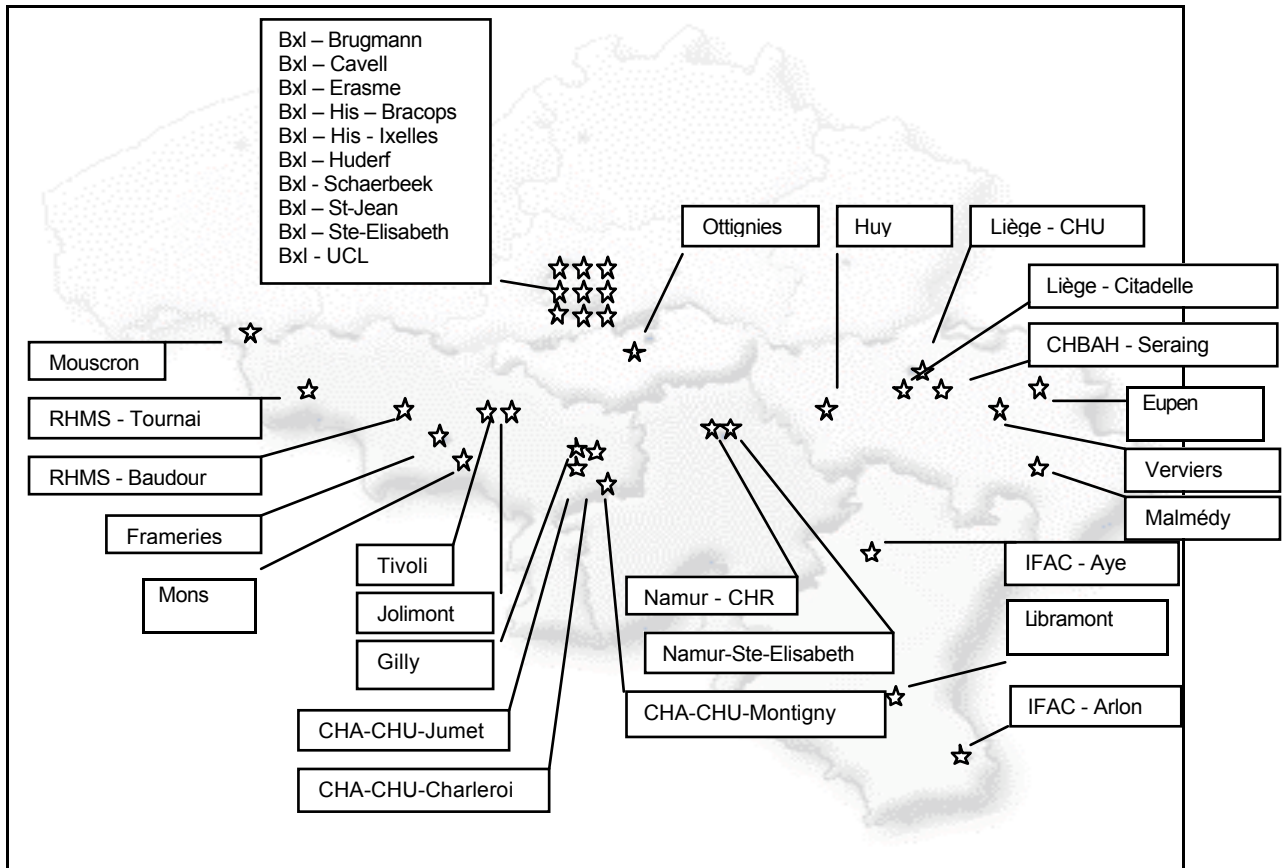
Bxl – Brugmann
Bxl – Cavell
Bxl – Erasme
Bxl – His – Bracops
Bxl – His - Ixelles
Bxl – Huderf
Bxl - Schaerbeek
Bxl – St-Jean
Bxl – Ste-Elisabeth
Bxl - UCL

Ottignies

Huy

Liège - CHU

Liège - Citadelle

CHBAH - Seraing

Mouscron

RHMS - Tournai

Eupen

RHMS - Baudour

Verviers

Malmédy

Frameries

Tivoli

Mons

IFAC - Aye

Jolimont

Namur - CHR

Libramont

Gilly

Namur-Ste-Elisabeth

CHA-CHU-Montigny

IFAC - Arlon

CHA-CHU-Jumet

CHA-CHU-Charleroi